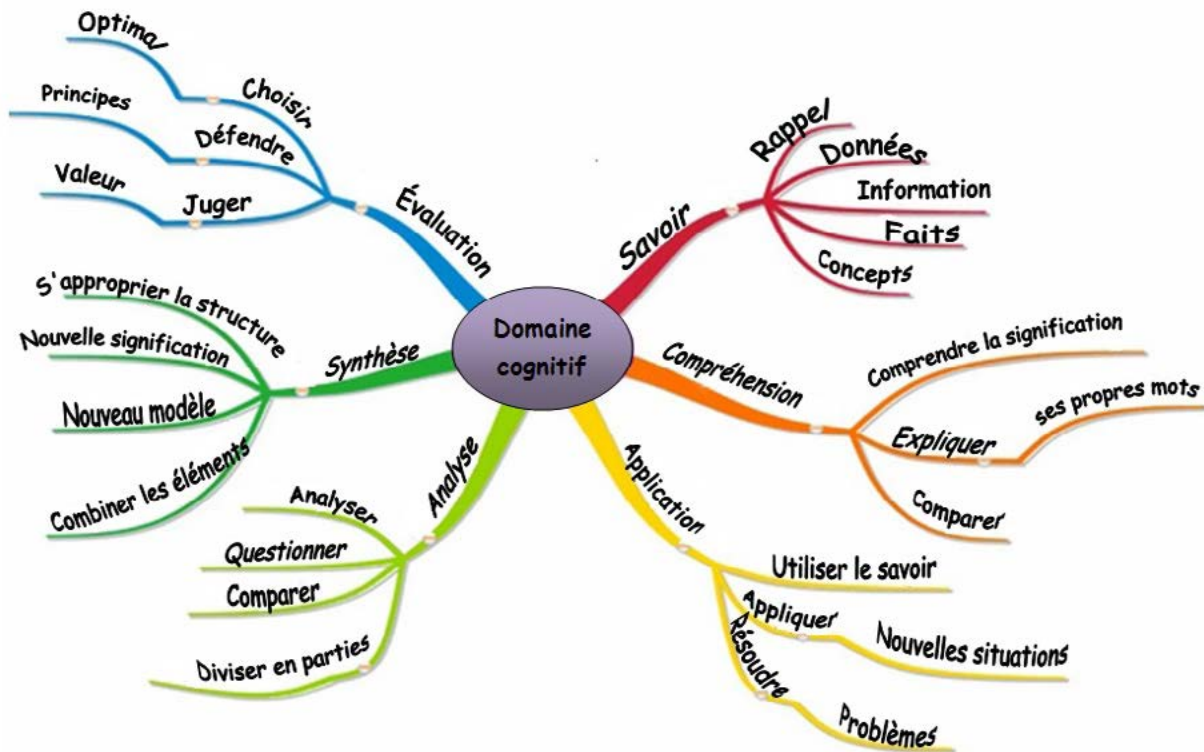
Domaine cognitif

Évaluation
Choisir
Optimal
Défendre
Principes
Juger
Valeur

Savoir
Rappel
Données
Information
Faits
Concepts

Synthèse
S'approprier la structure
Nouvelle signification
Nouveau modèle
Combiner les éléments

Compréhension
Comprendre la signification
Expliquer
ses propres mots
Comparer

Analyse
Analyser
Questionner
Comparer
Diviser en parties

Application
Utiliser le savoir
Appliquer
Nouvelles situations
Résoudre
Problèmes